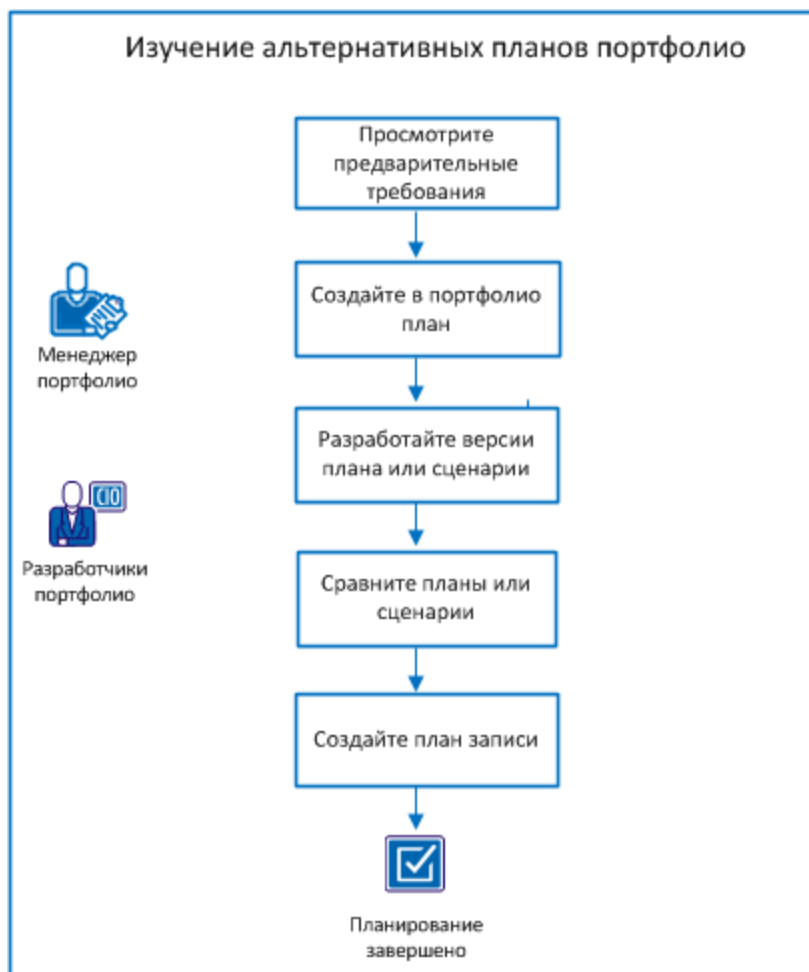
Изучение альтернативных планов портфолио

Просмотрите предварительные требования

Создайте в портфолио план

Разработайте версии плана или сценарии

Сравните планы или сценарии

Создайте план записи

Планирование завершено

Менеджер портфолио

CIO

Разработчики портфолио